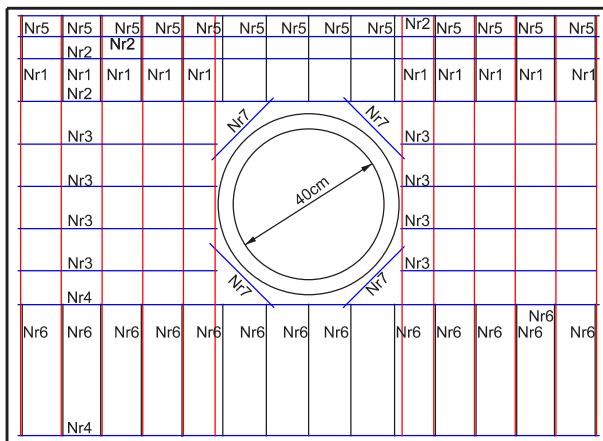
Nr5 Nr5 Nr5 Nr5 Nr5 Nr5 Nr5 Nr5 Nr5 Nr2 Nr5 Nr5 Nr5 Nr5
Nr2 Nr2
Nr1 Nr1 Nr1 Nr1 Nr1 Nr1 Nr1 Nr1 Nr1 Nr1
Nr2
Nr7 Nr7
Nr3 Nr3
Nr3 Nr3
40cm
Nr3 Nr3
Nr3 Nr3
Nr7 Nr7
Nr4
Nr6
Nr6 Nr6 Nr6 Nr6 Nr6 Nr6 Nr6 Nr6 Nr6 Nr6 Nr6 Nr6 Nr6 Nr6
Nr4